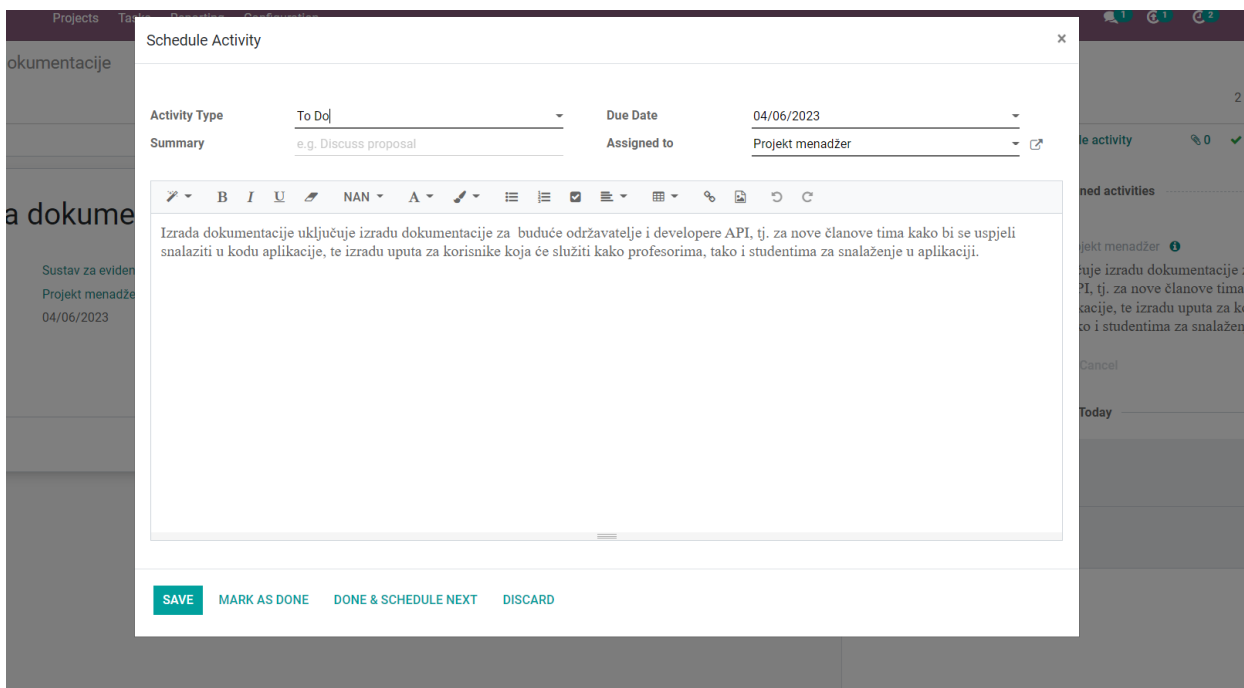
Projects Tasks Reporting Configuration

okumentacije

a dokume

Sustav za eviden
Projekt menadže
04/06/2023

2

le activity 0

ned activities

jekt menadžer

ćuje izradu dokumentacije
PI, tj. za nove članove tima
kacije, te izradu uputa za ko
o i studentima za snalažen

Cancel

Today

Schedule Activity ×

Activity Type To Do
Summary e.g. Discuss proposal
Due Date 04/06/2023
Assigned to Projekt menadžer

B I U NAN A

Izrada dokumentacije uključuje izradu dokumentacije za buduće održavatelje i developere API, tj. za nove članove tima kako bi se uspjeli snalaziti u kodu aplikacije, te izradu uputa za korisnike koja će služiti kako profesorima, tako i studentima za snalaženje u aplikaciji.

SAVE MARK AS DONE DONE & SCHEDULE NEXT DISCARD